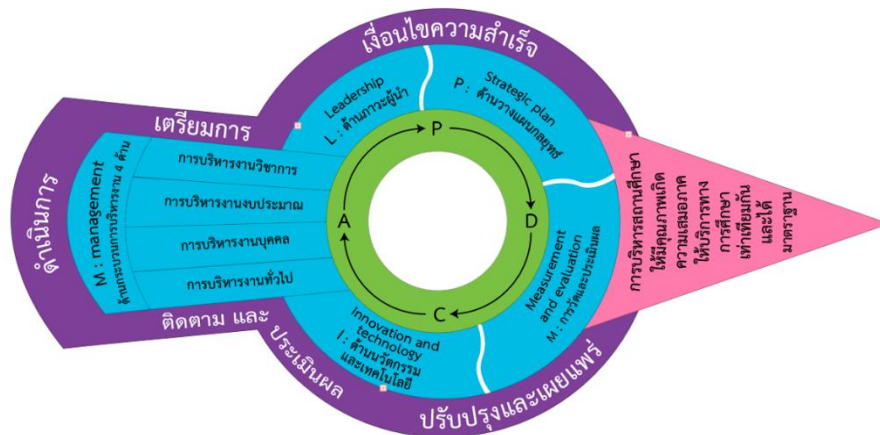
เงื่อนไขความสำเร็จ

Leadership
L : ด้านภาวะผู้นำ

Strategic plan
P : ด้านวางแผนกลยุทธ์

เตรียมการ

ดำเนินการ

M : management
ด้านกระบวนการบริหารงาน 4 ด้าน

การบริหารงานวิชาการ

การบริหารงานงบประมาณ

การบริหารงานบุคคล

การบริหารงานทั่วไป

P

D

C

A

Measurement and evaluation
M : การวัดและประเมินผล

Innovation and technology
I : ด้านนวัตกรรมและเทคโนโลยี

ติดตาม และ ประเมินผล

ปรับปรุงและเผยแพร่

การบริหารสถานศึกษาให้มีคุณภาพเกิดความเสมอภาคให้บริการทางการศึกษาเท่าเทียมกันและได้มาตรฐาน